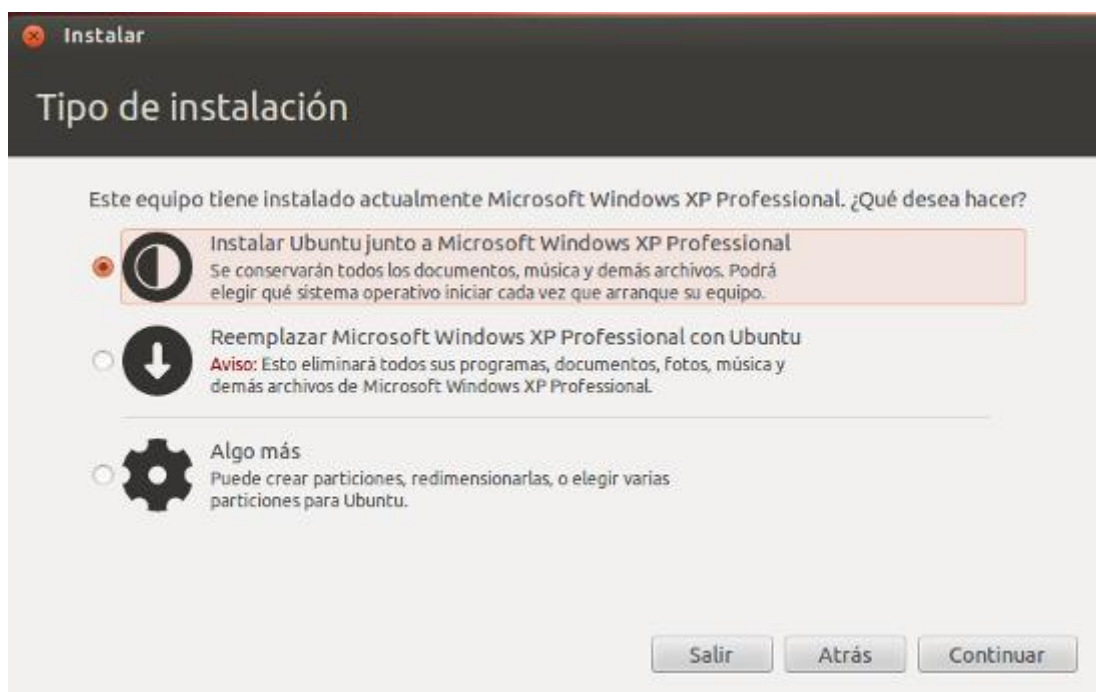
Instalar

Tipo de instalación

Este equipo tiene instalado actualmente Microsoft Windows XP Professional. ¿Qué desea hacer?

Instalar Ubuntu junto a Microsoft Windows XP Professional
Se conservarán todos los documentos, música y demás archivos. Podrá elegir qué sistema operativo iniciar cada vez que arranque su equipo.

Reemplazar Microsoft Windows XP Professional con Ubuntu
Aviso: Esto eliminará todos sus programas, documentos, fotos, música y demás archivos de Microsoft Windows XP Professional.

Algo más
Puede crear particiones, redimensionarlas, o elegir varias particiones para Ubuntu.

Salir Atrás Continuar